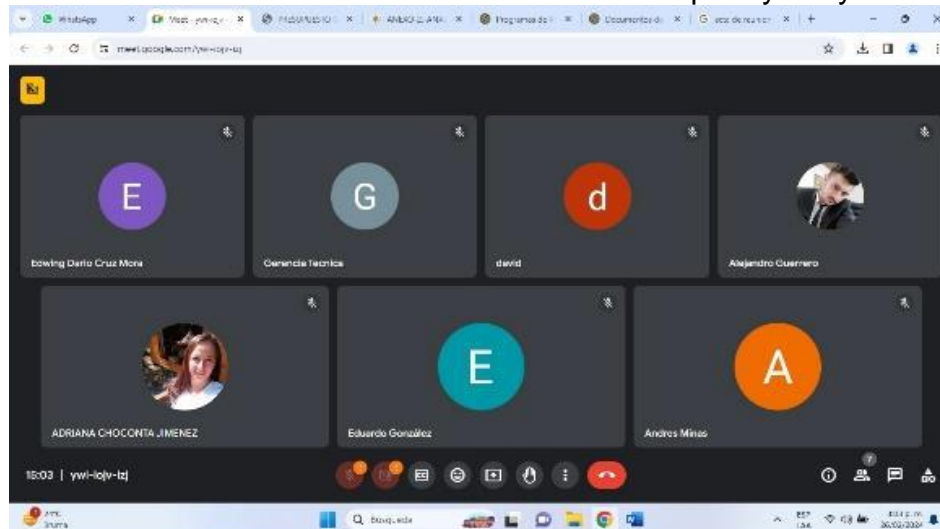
WhatsApp | Meet - ywi-iojv-izj | PRESUPUESTO | ANEXO 2. ANA | Programas de | Documentos de | acta de reunion

meet.google.com/ywi-iojv-izj

E
Edwing Dario Cruz Mora

G
Gerencia Tecnica

d
david

Alejandro Guerrero

ADRIANA CHOCONTA JIMENEZ

E
Eduardo González

A
Andres Minas

15:03 | ywi-iojv-izj

7

Búsqueda